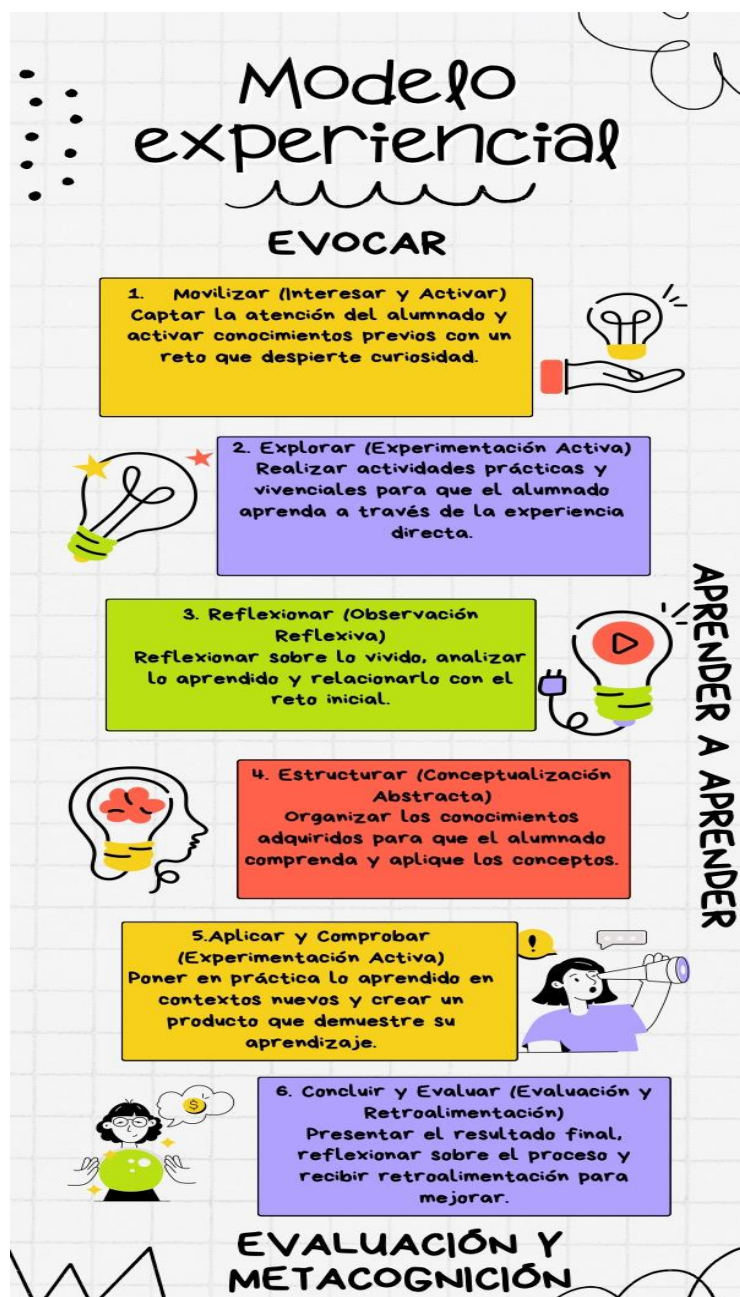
Modelo experiencial

EVOCAR

1. Movilizar (Interesar y Activar)
Captar la atención del alumnado y activar conocimientos previos con un reto que despierte curiosidad.

2. Explorar (Experimentación Activa)
Realizar actividades prácticas y vivenciales para que el alumnado aprenda a través de la experiencia directa.

3. Reflexionar (Observación Reflexiva)
Reflexionar sobre lo vivido, analizar lo aprendido y relacionarlo con el reto inicial.

4. Estructurar (Conceptualización Abstracta)
Organizar los conocimientos adquiridos para que el alumnado comprenda y aplique los conceptos.

5.Aplicar y Comprobar (Experimentación Activa)
Poner en práctica lo aprendido en contextos nuevos y crear un producto que demuestre su aprendizaje.

6. Concluir y Evaluar (Evaluación y Retroalimentación)
Presentar el resultado final, reflexionar sobre el proceso y recibir retroalimentación para mejorar.

APRENDER A APRENDER

EVALUACIÓN Y METACOGNICIÓN